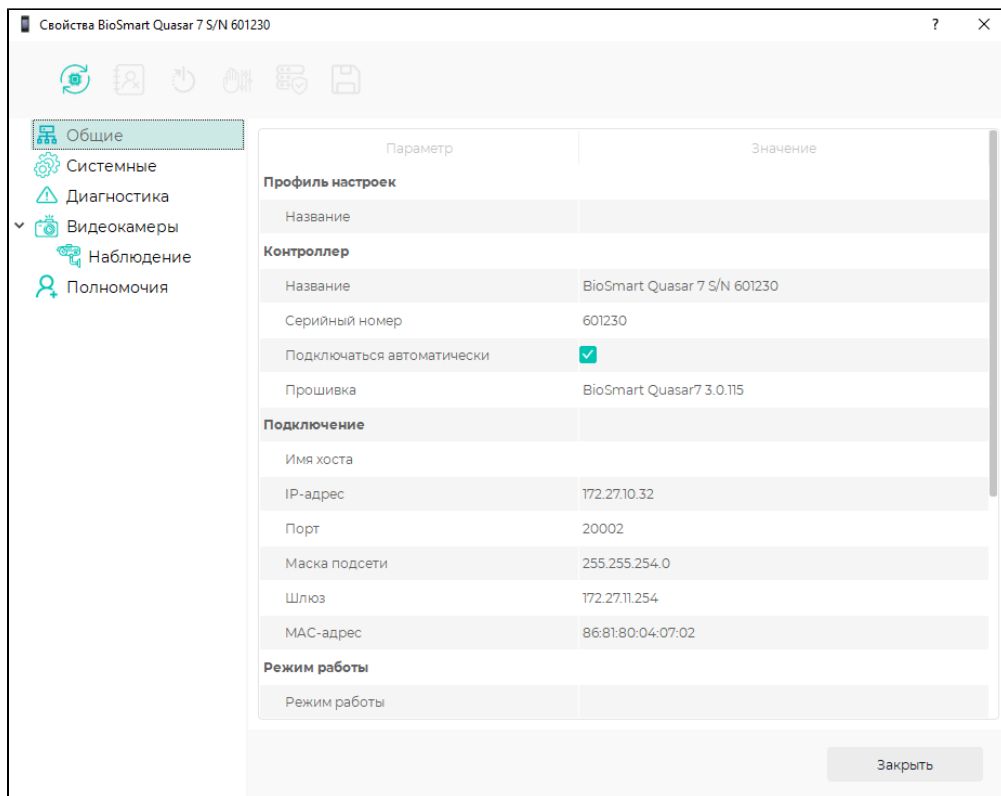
Свойства BioSmart Quasar 7 S/N 601230

?

Общие
Системные
Диагностика
Видеокамеры
Наблюдение
Полномочия

| Параметр | Значение |
|---|---|
| **Профиль настроек** | |
| Название | |
| **Контроллер** | |
| Название | BioSmart Quasar 7 S/N 601230 |
| Серийный номер | 601230 |
| Подключаться автоматически | ✓ |
| Прошивка | BioSmart Quasar7 3.0.115 |
| **Подключение** | |
| Имя хоста | |
| IP-адрес | 172.27.10.32 |
| Порт | 20002 |
| Маска подсети | 255.255.254.0 |
| Шлюз | 172.27.11.254 |
| MAC-адрес | 86:81:80:04:07:02 |
| **Режим работы** | |
| Режим работы | |

Закрыть